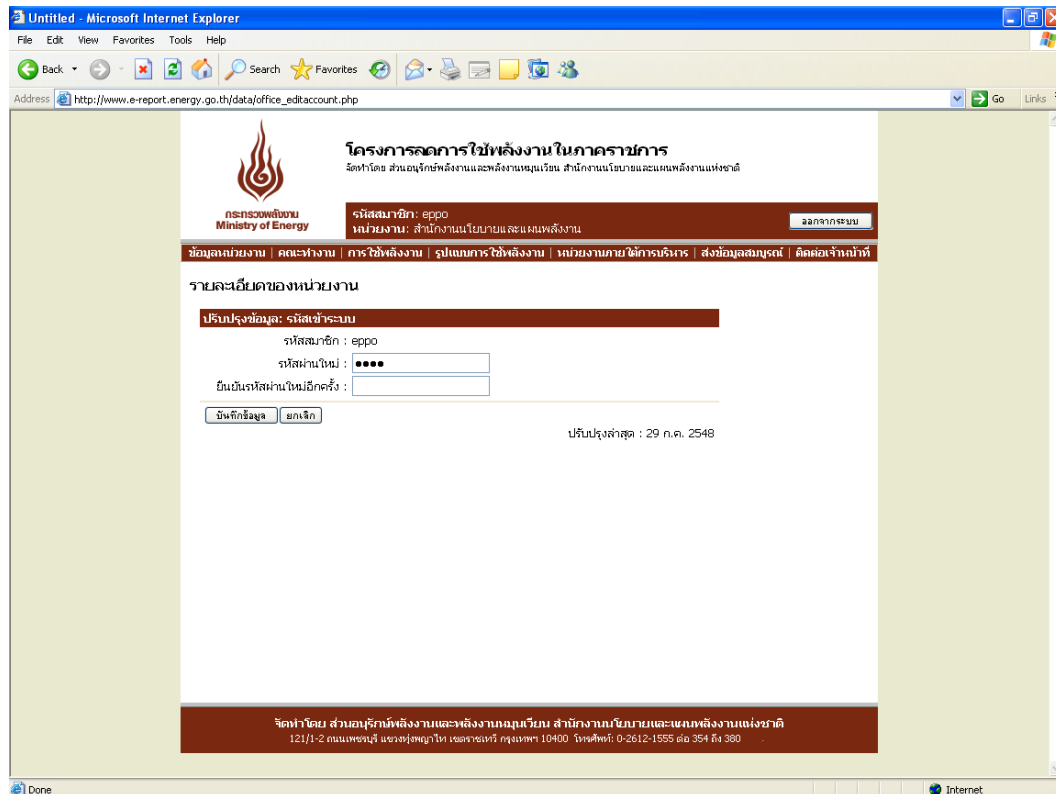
Untitled - Microsoft Internet Explorer

File Edit View Favorites Tools Help

Back Search Favorites

Address http://www.e-report.energy.go.th/data/office_editaccount.php Go Links

โครงการลดการใช้พลังงานในภาคราชการ

จัดทำโดย ส่วนอนุรักษ์พลังงานและพลังงานหมุนเวียน สำนักงานนโยบายและแผนพลังงานแห่งชาติ

กระทรวงพลังงาน
Ministry of Energy

รหัสสมาชิก: eppo
หน่วยงาน: สำนักงานนโยบายและแผนพลังงาน

ออกจากระบบ

ข้อมูลหน่วยงาน | คณะทำงาน | การใช้พลังงาน | รูปแบบการใช้พลังงาน | หน่วยงานภายใต้การบริหาร | ส่งข้อมูลสมบูรณ์ | ติดต่อเจ้าหน้าที่

รายละเอียดของหน่วยงาน

ปรับปรุงข้อมูล: รหัสเข้าระบบ

รหัสสมาชิก : eppo

รหัสผ่านใหม่ : ••••

ยืนยันรหัสผ่านใหม่อีกครั้ง :

บันทึกข้อมูล ยกเลิก

ปรับปรุงล่าสุด : 29 ก.ค. 2548

จัดทำโดย ส่วนอนุรักษ์พลังงานและพลังงานหมุนเวียน สำนักงานนโยบายและแผนพลังงานแห่งชาติ
121/1-2 ถนนเพชรบุรี แขวงทุ่งพญาไท เขตราชเทวี กรุงเทพฯ 10400 โทรศัพท์: 0-2612-1555 ต่อ 354 ถึง 380

Done

Internet